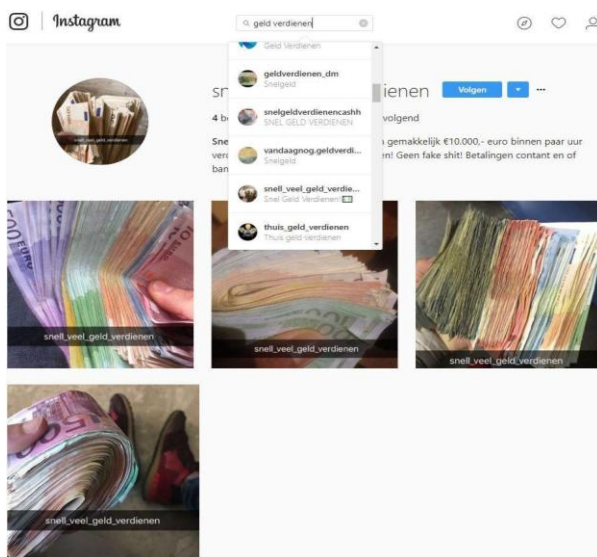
Instagram

geld verdienen

Geld Verdienen

geldverdienen_dm
Snelgeld

snelgeldverdienencashh
SNEL GELD VERDIENEN

vandaagnog.geldverdi...
Snelgeld

snell_veel_geld_verdie...
Snel Geld Verdienen 💵

thuis_geld_verdienen
Thuis geld verdienen

sn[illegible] ienen Volgen ▾ ···

4 b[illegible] volgend

Sne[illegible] n gemakkelijk €10.000,- euro binnen paar uur ver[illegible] en! Geen fake shit! Betalingen contant en of ban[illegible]

snell_veel_geld_verdienen

snell_veel_geld_verdienen

snell_veel_geld_verdienen

snell_veel_geld_verdienen